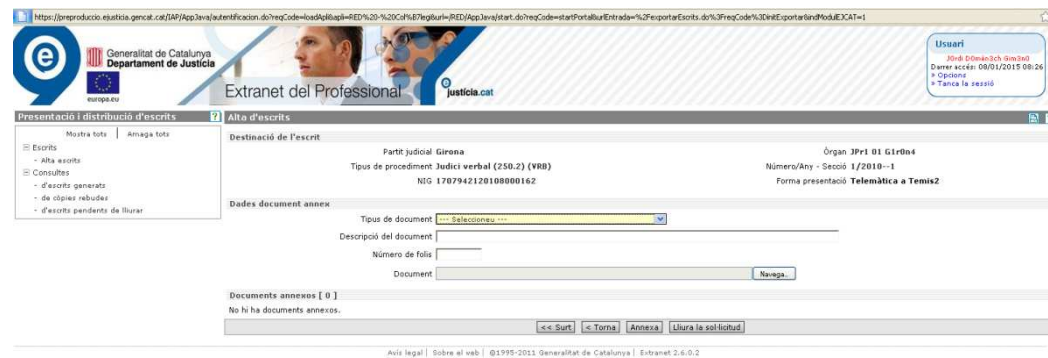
https://preproduccio.ejusticia.gencat.cat/IAP/AppJava/autentificacion.do?reqCode=loadApli&apli=RED%20-%20Col%B7legi&url=/RED/AppJava/start.do?reqCode=startPortal&urlEntrada=%2FexportarEscrits.do%3FreqCode%3DinitExportar&indModulEJCAT=1

Generalitat de Catalunya
Departament de Justícia

europa.eu

Extranet del Professional

justicia.cat

Usuari
J0rdi D0mèn3ch Gim3n0
Darrer accés: 08/01/2015 08:26
» Opcions
» Tanca la sessió

Presentació i distribució d'escrits

Alta d'escrits

Mostra tots | Amaga tots
Escrits
- Alta escrits
Consultes
- d'escrits generats
- de còpies rebudes
- d'escrits pendents de lliurar

Destinació de l'escrit

Partit judicial Girona
Òrgan JPr1 01 G1r0n4
Tipus de procediment Judici verbal (250.2) (VRB)
Número/Any - Secció 1/2010--1
NIG 1707942120108000162
Forma presentació Telemàtica a Temis2

Dades document annex

Tipus de document --- Seleccioneu ---
Descripció del document
Número de folis
Document
Navega...

Documents annexos [ 0 ]
No hi ha documents annexos.

<< Surt | < Torna | Annexa | Lliura la sol·licitud

Avís legal | Sobre el web | ©1995-2011 Generalitat de Catalunya | Extranet 2.6.0.2